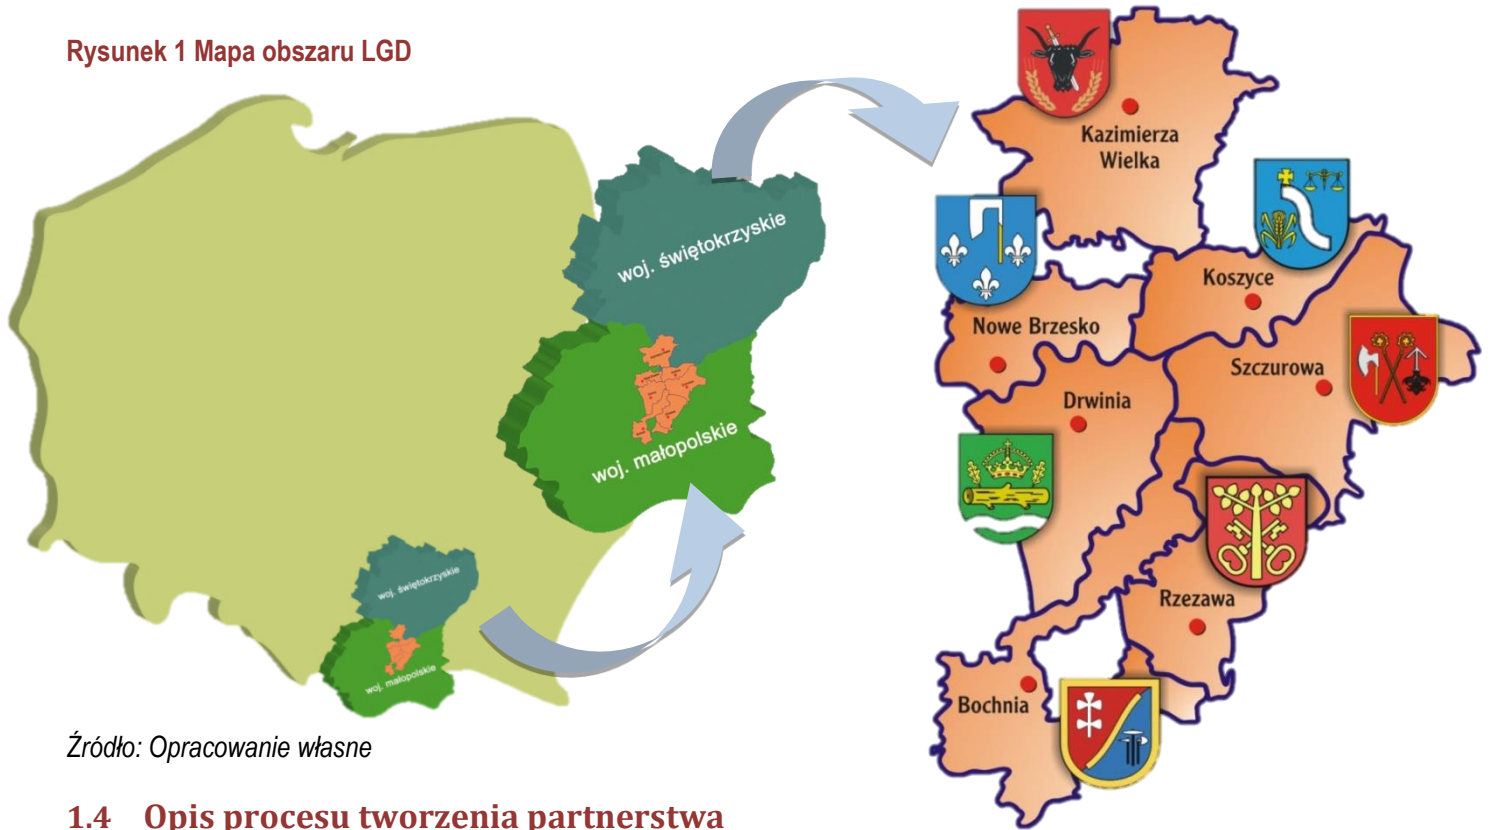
Rysunek 1 Mapa obszaru LGD

woj. świętokrzyskie

woj. małopolskie

woj. świętokrzyskie

woj. małopolskie

Kazimierza Wielka

Koszyce

Nowe Brzesko

Szczurowa

Drwinia

Rzezawa

Bochnia

Źródło: Opracowanie własne

1.4 Opis procesu tworzenia partnerstwa